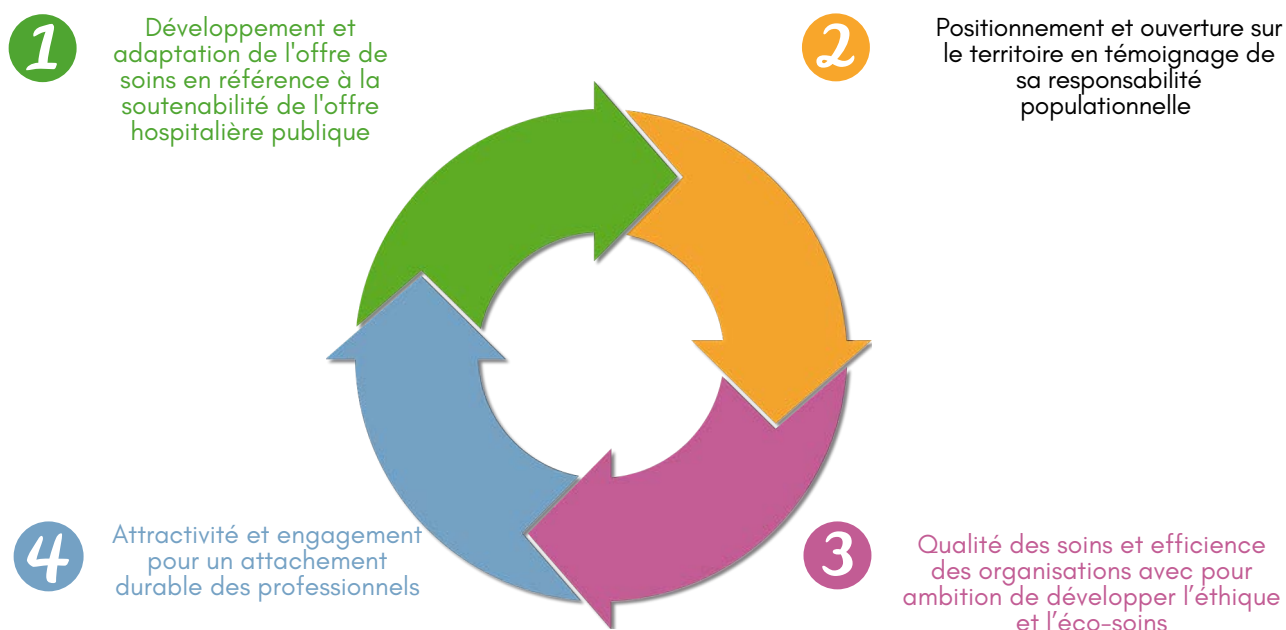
1

Développement et adaptation de l'offre de soins en référence à la soutenabilité de l'offre hospitalière publique

2

Positionnement et ouverture sur le territoire en témoignage de sa responsabilité populationnelle

4

Attractivité et engagement pour un attachement durable des professionnels

3

Qualité des soins et efficience des organisations avec pour ambition de développer l'éthique et l'éco-soins